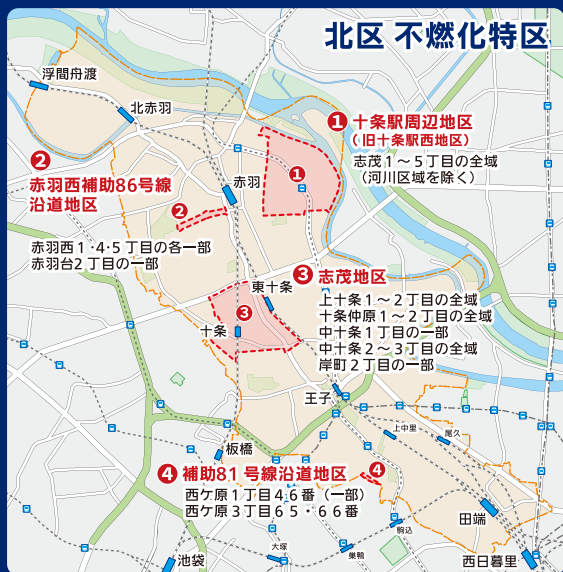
北区 不燃化特区

浮間舟渡

北赤羽

1 十条駅周辺地区
（旧十条駅西地区）
志茂1～5丁目の全域
（河川区域を除く）

2 赤羽西補助86号線沿道地区
赤羽西1・4・5丁目の各一部
赤羽台2丁目の一部

赤羽

1

2

3 志茂地区
上十条1～2丁目の全域
十条仲原1～2丁目の全域
中十条1丁目の一部
中十条2～3丁目の全域
岸町2丁目の一部

東十条

3

十条

王子

上中里

尾久

板橋

4 補助81号線沿道地区
西ケ原1丁目46番（一部）
西ケ原3丁目65・66番

4

田端

駒込

大塚

巣鴨

池袋

西日暮里